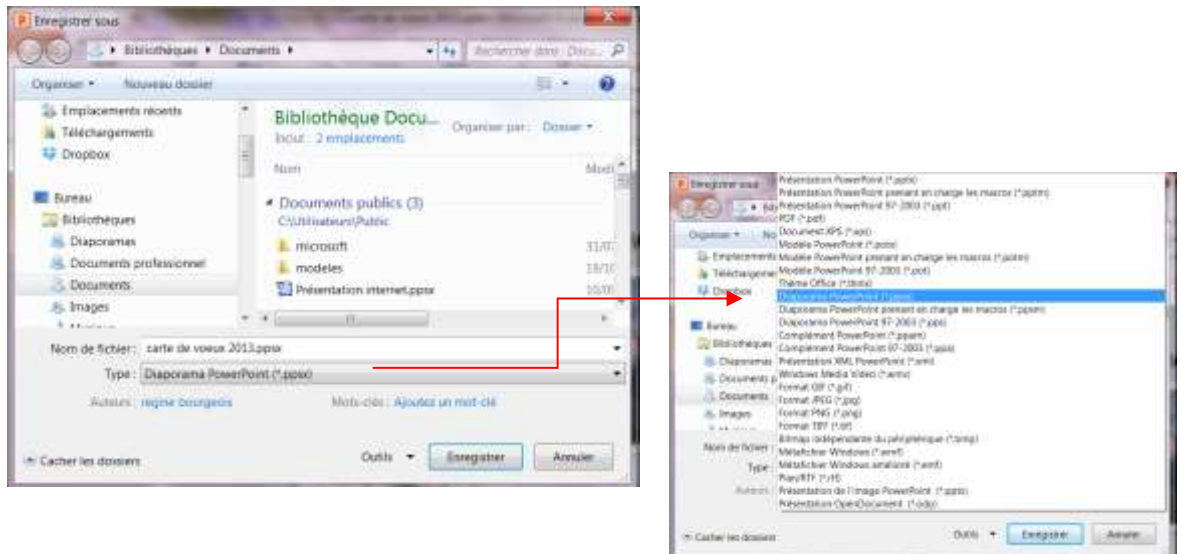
Enregistrer sous

Bibliothèques ▸ Documents ▸

Rechercher dans : Docu...

Organiser ▾ Nouveau dossier

Emplacements récents
Téléchargements
Dropbox

Bureau
Bibliothèques
Diaporamas
Documents professionnel
Documents
Images

Bibliothèque Docu...
Inclut : 2 emplacements

Organiser par : Dossier ▾

Nom

Modi

Documents publics (3)
C:\Utilisateurs\Public

microsoft 31/0
modeles 19/1
Présentation internet.ppsx 10/0

Nom de fichier : carte de voeux 2013.ppsx
Type : Diaporama PowerPoint (*.ppsx)

Auteurs : regine bourgeois
Mots-clés : Ajoutez un mot-clé

Cacher les dossiers

Outils ▾ Enregistrer Annuler

Enregistrer sous

Organiser ▾ No

Emplacements
Téléchargemen
Dropbox

Bureau
Bibliothèques
Diaporamas
Documents p
Documents
Images

Présentation PowerPoint (*.pptx)
Présentation PowerPoint prenant en charge les macros (*.pptm)
Présentation PowerPoint 97-2003 (*.ppt)
PDF (*.pdf)
Document XPS (*.xps)
Modèle PowerPoint (*.potx)
Modèle PowerPoint prenant en charge les macros (*.potm)
Modèle PowerPoint 97-2003 (*.pot)
Thème Office (*.thmx)
Diaporama PowerPoint (*.ppsx)
Diaporama PowerPoint prenant en charge les macros (*.ppsm)
Diaporama PowerPoint 97-2003 (*.pps)
Complément PowerPoint (*.ppam)
Complément PowerPoint 97-2003 (*.ppa)
Présentation XML PowerPoint (*.xml)
Windows Media Video (*.wmv)
Format GIF (*.gif)
Format JPEG (*.jpg)
Format PNG (*.png)
Format TIFF (*.tif)
Bitmap indépendante du périphérique (*.bmp)
Métafichier Windows (*.wmf)
Métafichier Windows amélioré (*.emf)
Plan/RTF (*.rtf)
Présentation de l'image PowerPoint (*.pptx)
Présentation OpenDocument (*.odp)

Nom de fichier
Type
Auteurs

Cacher les dossiers

Outils ▾ Enregistrer Annuler